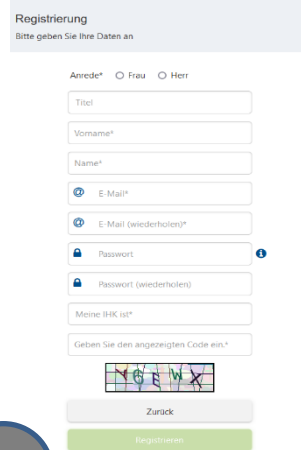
Registrierung
Bitte geben Sie Ihre Daten an

Anrede* Frau Herr

Titel

Vorname*

Name*

E-Mail*

E-Mail (wiederholen)*

Passwort

Passwort (wiederholen)

Meine IHK ist*

Geben Sie den angezeigten Code ein.*

YGEWX

Zurück

Registrieren